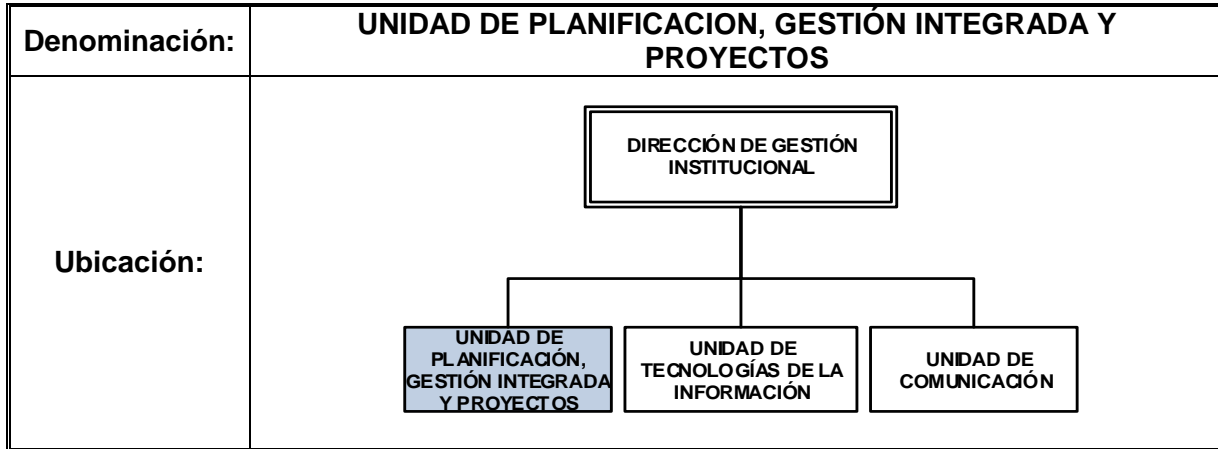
| Denominación: | UNIDAD DE PLANIFICACION, GESTIÓN INTEGRADA Y PROYECTOS |
|---|---|
| Ubicación: | DIRECCIÓN DE GESTIÓN INSTITUCIONAL<br>UNIDAD DE PLANIFICACIÓN, GESTIÓN INTEGRADA Y PROYECTOS<br>UNIDAD DE TECNOLOGÍAS DE LA INFORMACIÓN<br>UNIDAD DE COMUNICACIÓN |